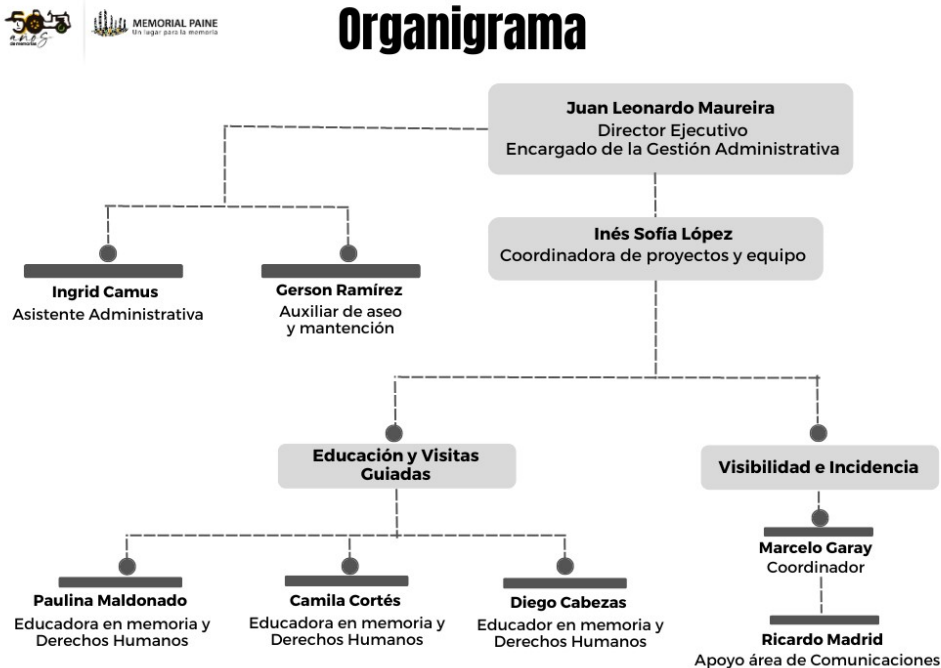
50 años

MEMORIAL PAINE
Un lugar para la memoria

Organigrama

Juan Leonardo Maureira
Director Ejecutivo
Encargado de la Gestión Administrativa

Ingrid Camus
Asistente Administrativa

Gerson Ramírez
Auxiliar de aseo y mantención

Inés Sofía López
Coordinadora de proyectos y equipo

Educación y Visitas Guiadas

Visibilidad e Incidencia

Paulina Maldonado
Educadora en memoria y Derechos Humanos

Camila Cortés
Educadora en memoria y Derechos Humanos

Diego Cabezas
Educador en memoria y Derechos Humanos

Marcelo Garay
Coordinador

Ricardo Madrid
Apoyo área de Comunicaciones